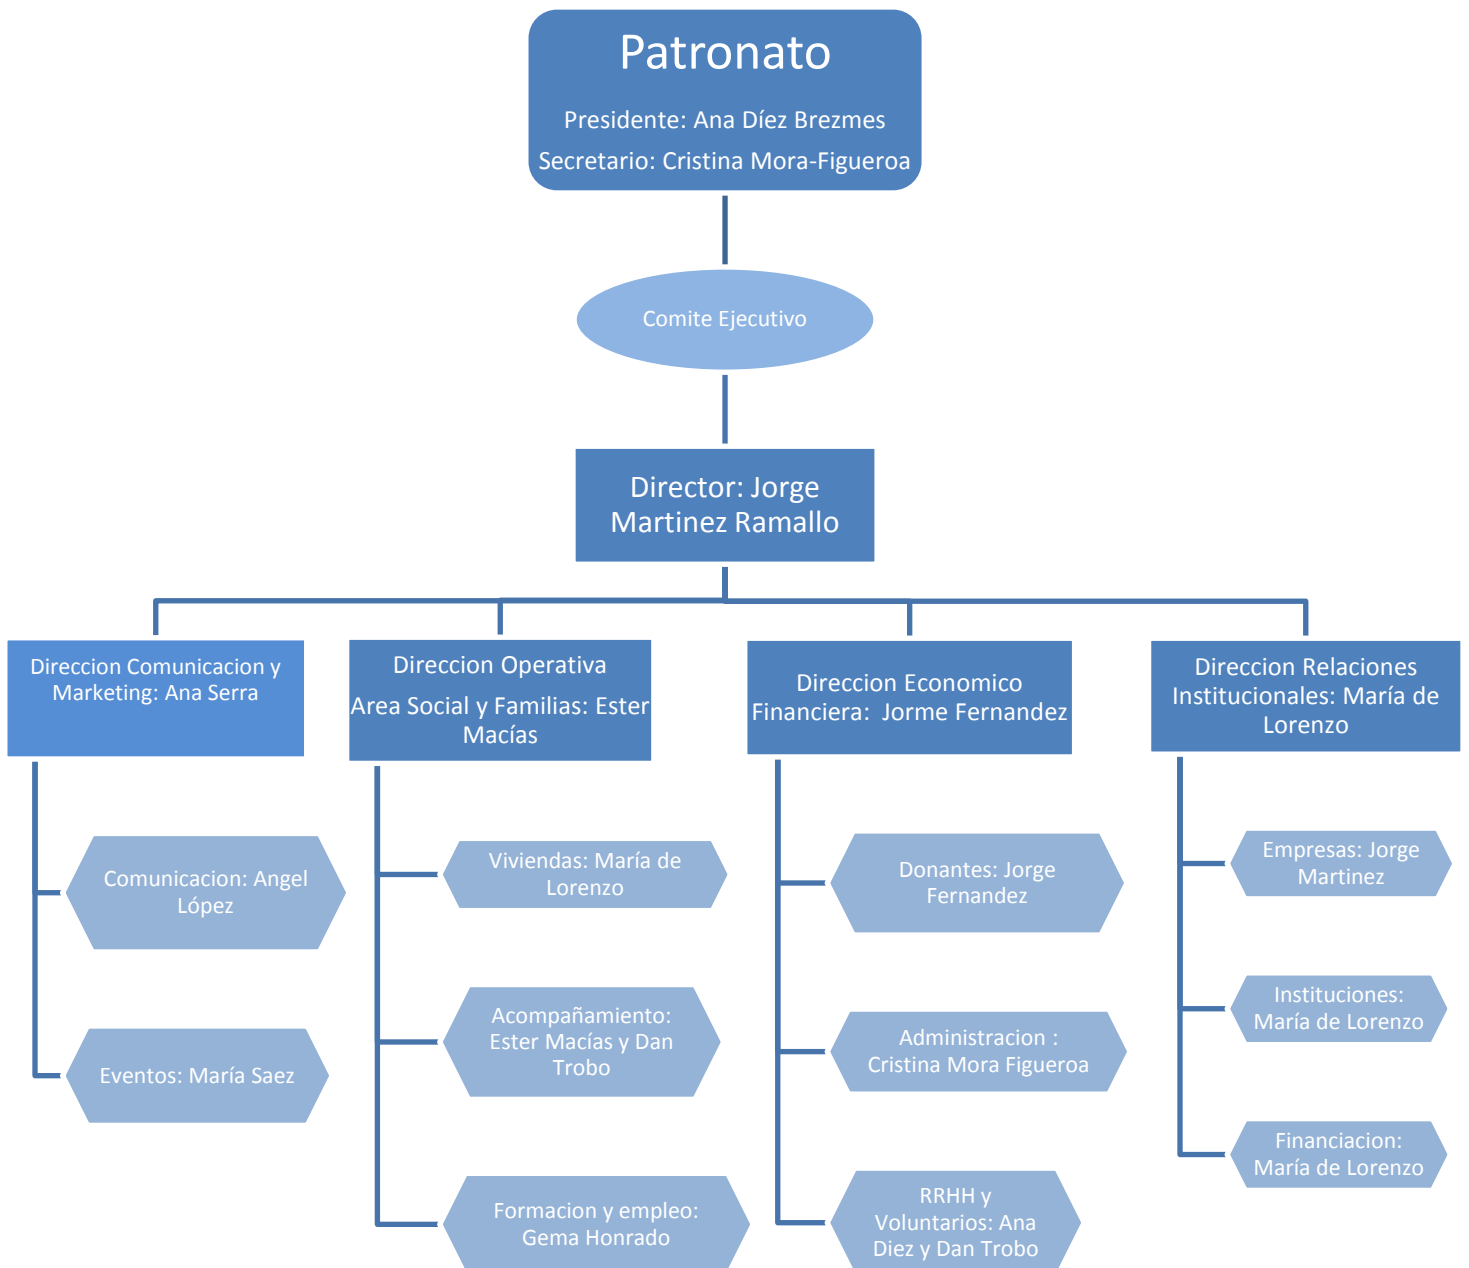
Patronato

Presidente: Ana Díez Brezmes

Secretario: Cristina Mora-Figueroa

Comite Ejecutivo

Director: Jorge Martinez Ramallo

Direccion Comunicacion y Marketing: Ana Serra

Comunicacion: Angel López

Eventos: María Saez

Direccion Operativa

Area Social y Familias: Ester Macías

Viviendas: María de Lorenzo

Acompañamiento: Ester Macías y Dan Trobo

Formacion y empleo: Gema Honrado

Direccion Economico Financiera: Jorme Fernandez

Donantes: Jorge Fernandez

Administracion : Cristina Mora Figueroa

RRHH y Voluntarios: Ana Diez y Dan Trobo

Direccion Relaciones Institucionales: María de Lorenzo

Empresas: Jorge Martinez

Instituciones: María de Lorenzo

Financiacion: María de Lorenzo